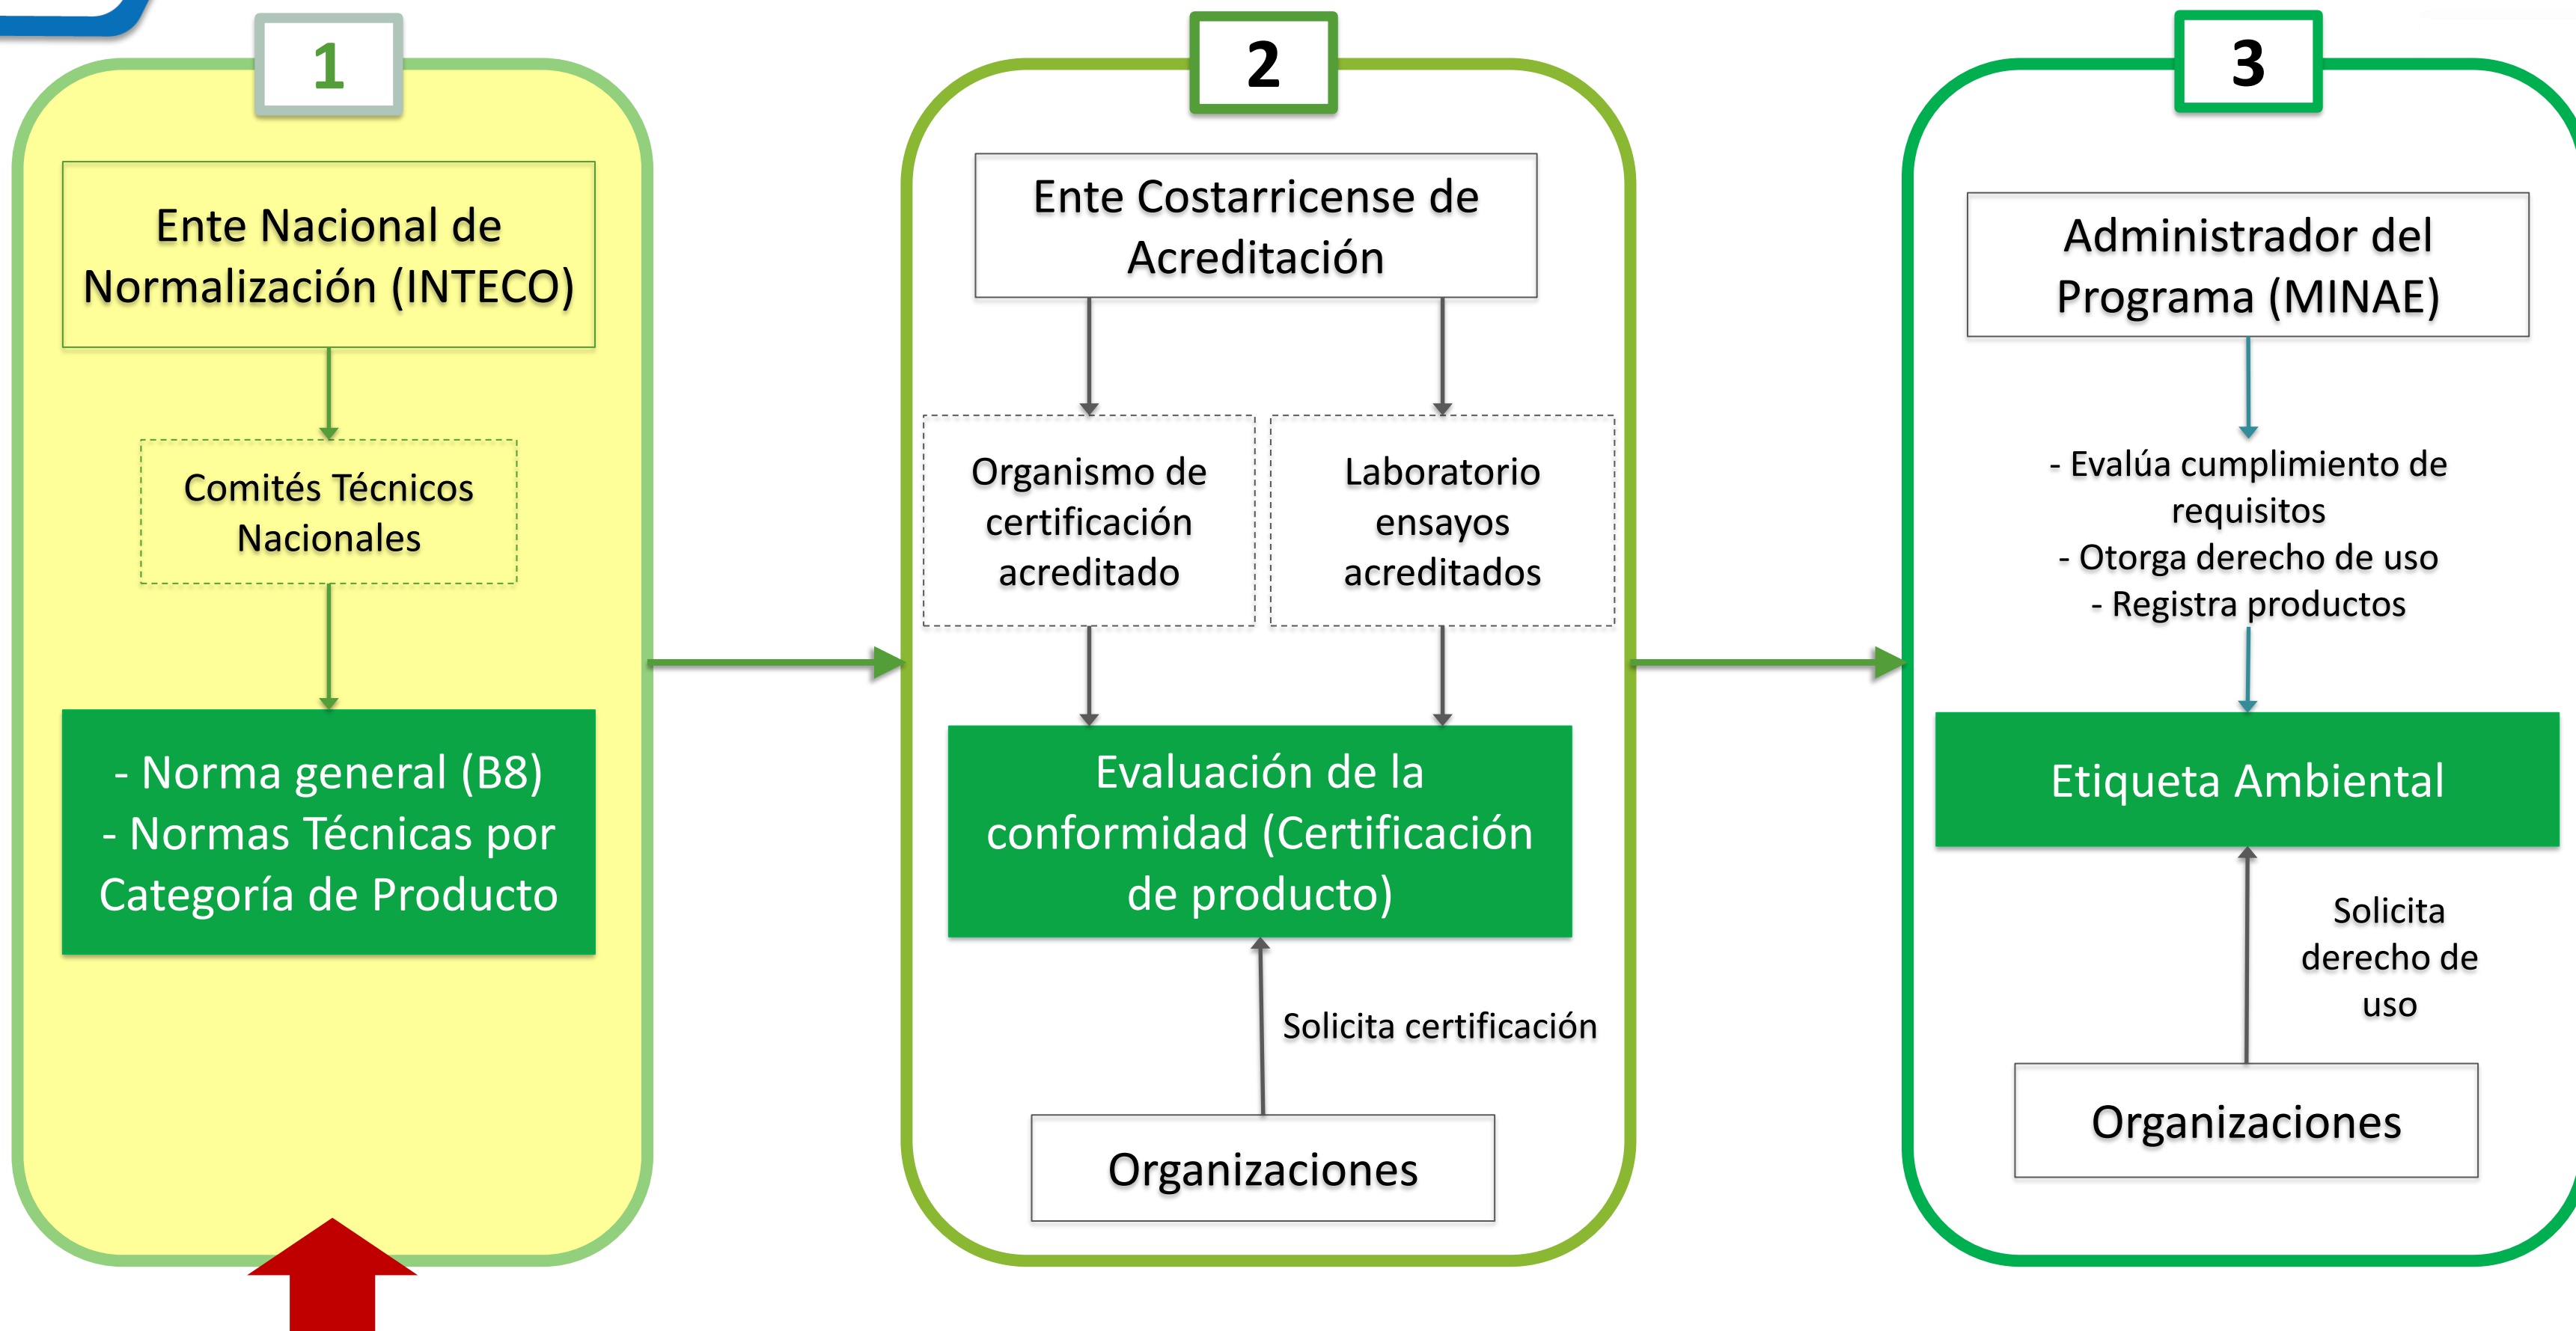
1

Ente Nacional de Normalización (INTECO)

Comités Técnicos Nacionales

- Norma general (B8)
- Normas Técnicas por Categoría de Producto

2

Ente Costarricense de Acreditación

Organismo de certificación acreditado

Laboratorio ensayos acreditados

Evaluación de la conformidad (Certificación de producto)

Solicita certificación

Organizaciones

3

Administrador del Programa (MINAE)

- Evalúa cumplimiento de requisitos
- Otorga derecho de uso
- Registra productos

Etiqueta Ambiental

Solicita derecho de uso

Organizaciones